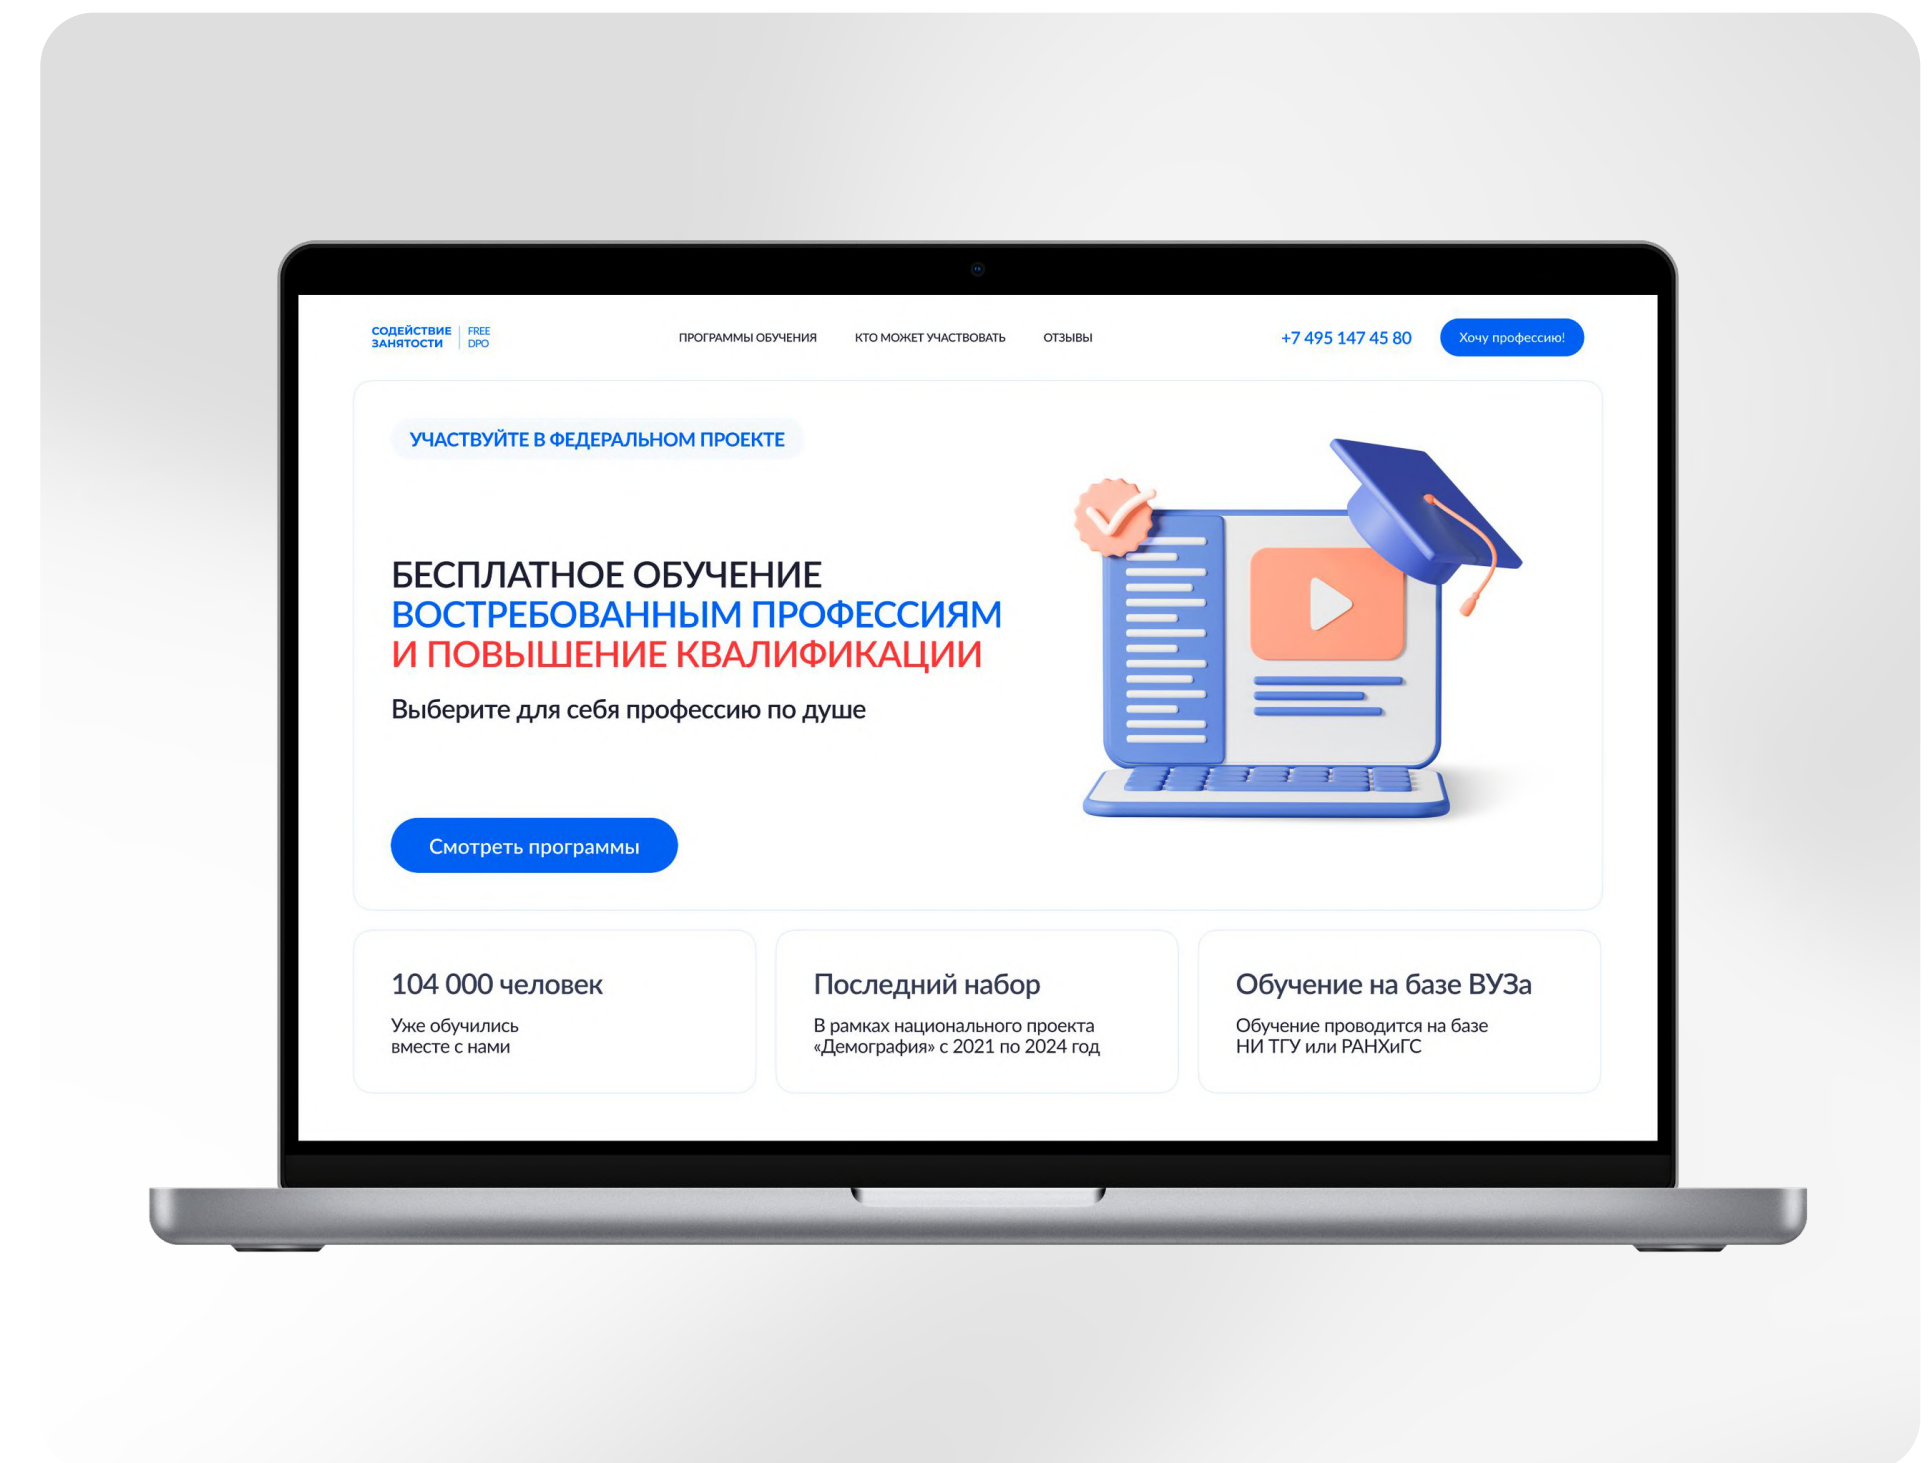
СОДЕЙСТВИЕ ЗАНЯТОСТИ | FREE DPO

ПРОГРАММЫ ОБУЧЕНИЯ КТО МОЖЕТ УЧАСТВОВАТЬ ОТЗЫВЫ

+7 495 147 45 80

Хочу профессию!

УЧАСТВУЙТЕ В ФЕДЕРАЛЬНОМ ПРОЕКТЕ

БЕСПЛАТНОЕ ОБУЧЕНИЕ ВОСТРЕБОВАННЫМ ПРОФЕССИЯМ И ПОВЫШЕНИЕ КВАЛИФИКАЦИИ

Выберите для себя профессию по душе

Смотреть программы

104 000 человек

Уже обучились вместе с нами

Последний набор

В рамках национального проекта «Демография» с 2021 по 2024 год

Обучение на базе ВУЗа

Обучение проводится на базе НИ ТГУ или РАНХиГС